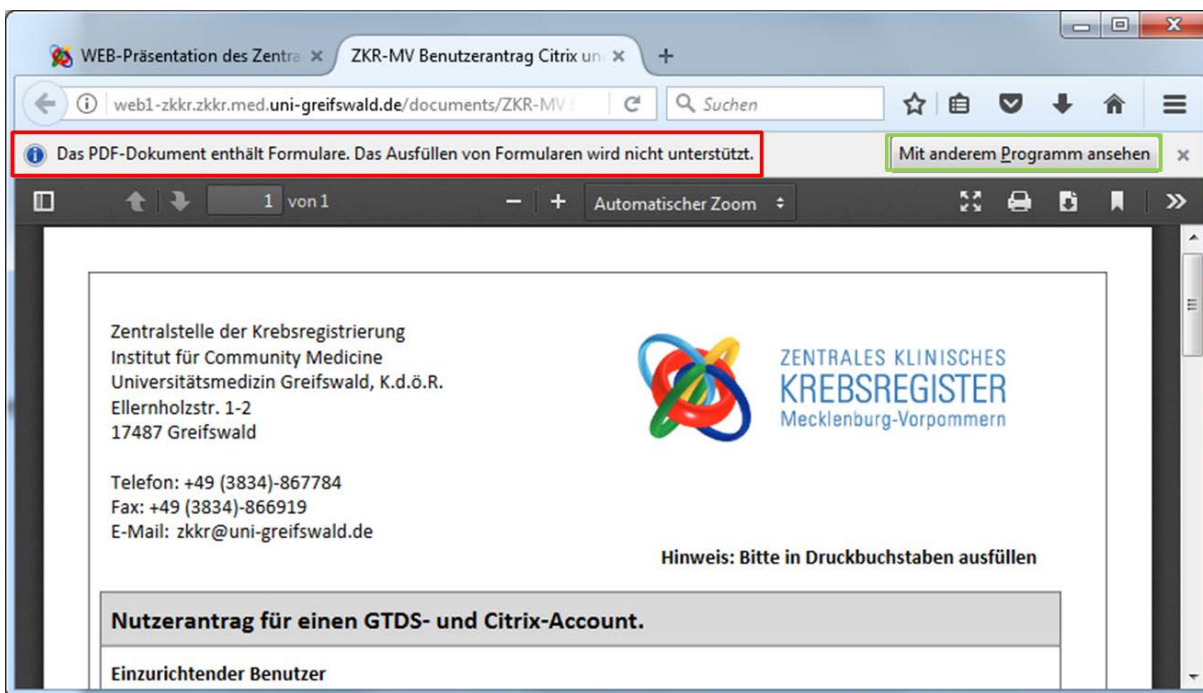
WEB-Präsentation des Zentra ×

ZKR-MV Benutzerantrag Citrix un ×

+

web1-zkkr.zkkr.med.uni-greifswald.de/documents/ZKR-MV

Suchen

Das PDF-Dokument enthält Formulare. Das Ausfüllen von Formularen wird nicht unterstützt.

Mit anderem Programm ansehen

×

1 von 1

Automatischer Zoom

Zentralstelle der Krebsregistrierung
Institut für Community Medicine
Universitätsmedizin Greifswald, K.d.ö.R.
Ellernholzstr. 1-2
17487 Greifswald

ZENTRALES KLINISCHES
KREBSREGISTER
Mecklenburg-Vorpommern

Telefon: +49 (3834)-867784
Fax: +49 (3834)-866919
E-Mail: zkkr@uni-greifswald.de

Hinweis: Bitte in Druckbuchstaben ausfüllen

Nutzerantrag für einen GTDS- und Citrix-Account.

Einzurichtender Benutzer